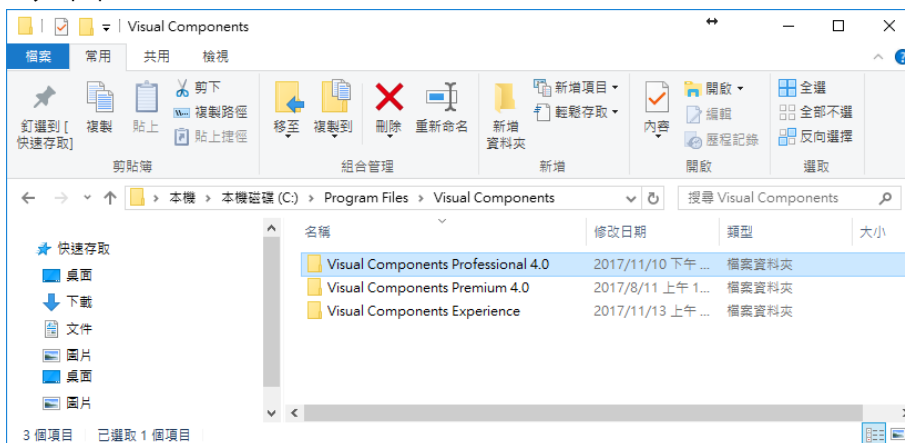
Visual Components

檔案 常用 共用 檢視

釘選到[快速存取] 複製 貼上 剪下 複製路徑 貼上捷徑 剪貼簿

移至 複製到 刪除 重新命名 組合管理

新增資料夾 新增項目 輕鬆存取 新增

內容 開啟 編輯 歷程記錄 開啟

全選 全部不選 反向選擇 選取

本機 > 本機磁碟 (C:) > Program Files > Visual Components

搜尋 Visual Components

快速存取
桌面
下載
文件
圖片
桌面
圖片

| 名稱 | 修改日期 | 類型 | 大小 |
|---|---|---|---|
| Visual Components Professional 4.0 | 2017/11/10 下午 ... | 檔案資料夾 | |
| Visual Components Premium 4.0 | 2017/8/11 上午 1... | 檔案資料夾 | |
| Visual Components Experience | 2017/11/13 上午 ... | 檔案資料夾 | |

3 個項目 已選取 1 個項目